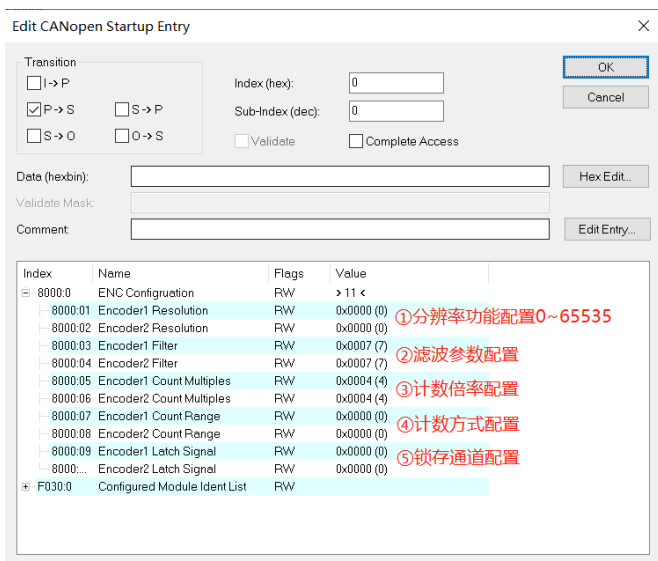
Edit CANopen Startup Entry

Transition
I -> P
P -> S
S -> P
S -> O
O -> S

Index (hex): 0
Sub-Index (dec): 0
Validate
Complete Access

OK
Cancel

Data (hexbin):
Hex Edit...
Validate Mask:
Comment:
Edit Entry...

| Index | Name | Flags | Value |
|---|---|---|---|
| 8000:0 | ENC Configuration | RW | > 11 < |
| 8000:01 | Encoder1 Resolution | RW | 0x0000 (0) |
| 8000:02 | Encoder2 Resolution | RW | 0x0000 (0) |
| 8000:03 | Encoder1 Filter | RW | 0x0007 (7) |
| 8000:04 | Encoder2 Filter | RW | 0x0007 (7) |
| 8000:05 | Encoder1 Count Multiples | RW | 0x0004 (4) |
| 8000:06 | Encoder2 Count Multiples | RW | 0x0004 (4) |
| 8000:07 | Encoder1 Count Range | RW | 0x0000 (0) |
| 8000:08 | Encoder2 Count Range | RW | 0x0000 (0) |
| 8000:09 | Encoder1 Latch Signal | RW | 0x0000 (0) |
| 8000:... | Encoder2 Latch Signal | RW | 0x0000 (0) |
| F030:0 | Configured Module Ident List | RW | |

①分辨率功能配置0~65535
②滤波参数配置
③计数倍率配置
④计数方式配置
⑤锁存通道配置